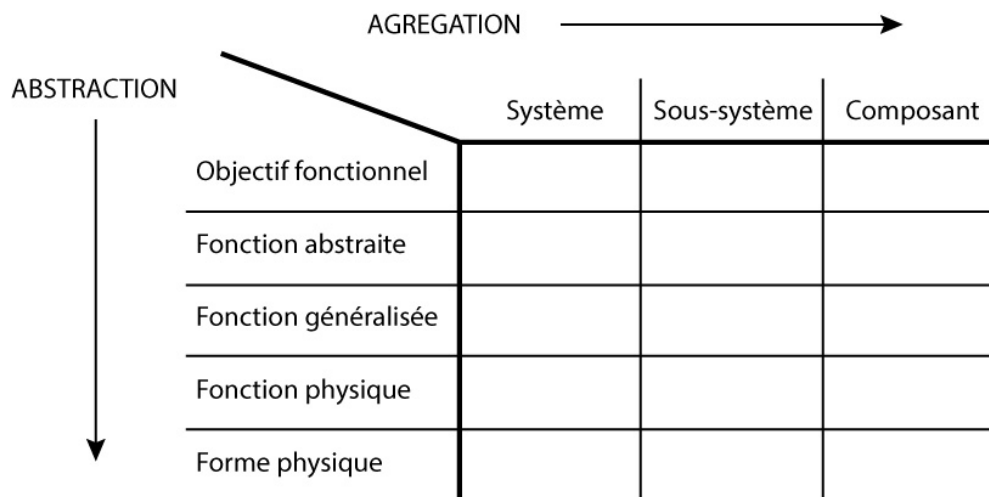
AGREGATION

ABSTRACTION

| | Système | Sous-système | Composant |
|---|---|---|---|
| Objectif fonctionnel | | | |
| Fonction abstraite | | | |
| Fonction généralisée | | | |
| Fonction physique | | | |
| Forme physique | | | |